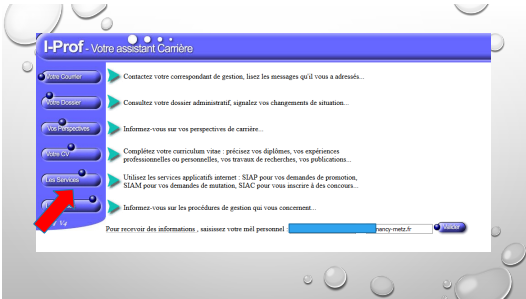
I-Prof - Votre assistant Carrière

Votre Courrier

Contactez votre correspondant de gestion, lisez les messages qu'il vous a adressés...

Votre Dossier

Consultez votre dossier administratif, signalez vos changements de situation...

Vos Perspectives

Informez-vous sur vos perspectives de carrière...

Votre CV

Complétez votre curriculum vitae : précisez vos diplômes, vos expériences professionnelles ou personnelles, vos travaux de recherches, vos publications...

Les Services

Utilisez les services applicatifs internet : SIAP pour vos demandes de promotion, SIAM pour vos demandes de mutation, SIAC pour vous inscrire à des concours...

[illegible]

Informez-vous sur les procédures de gestion qui vous concernent...

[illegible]

Pour recevoir des informations , saisissez votre mél personnel : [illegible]nancy-metz.fr Valider